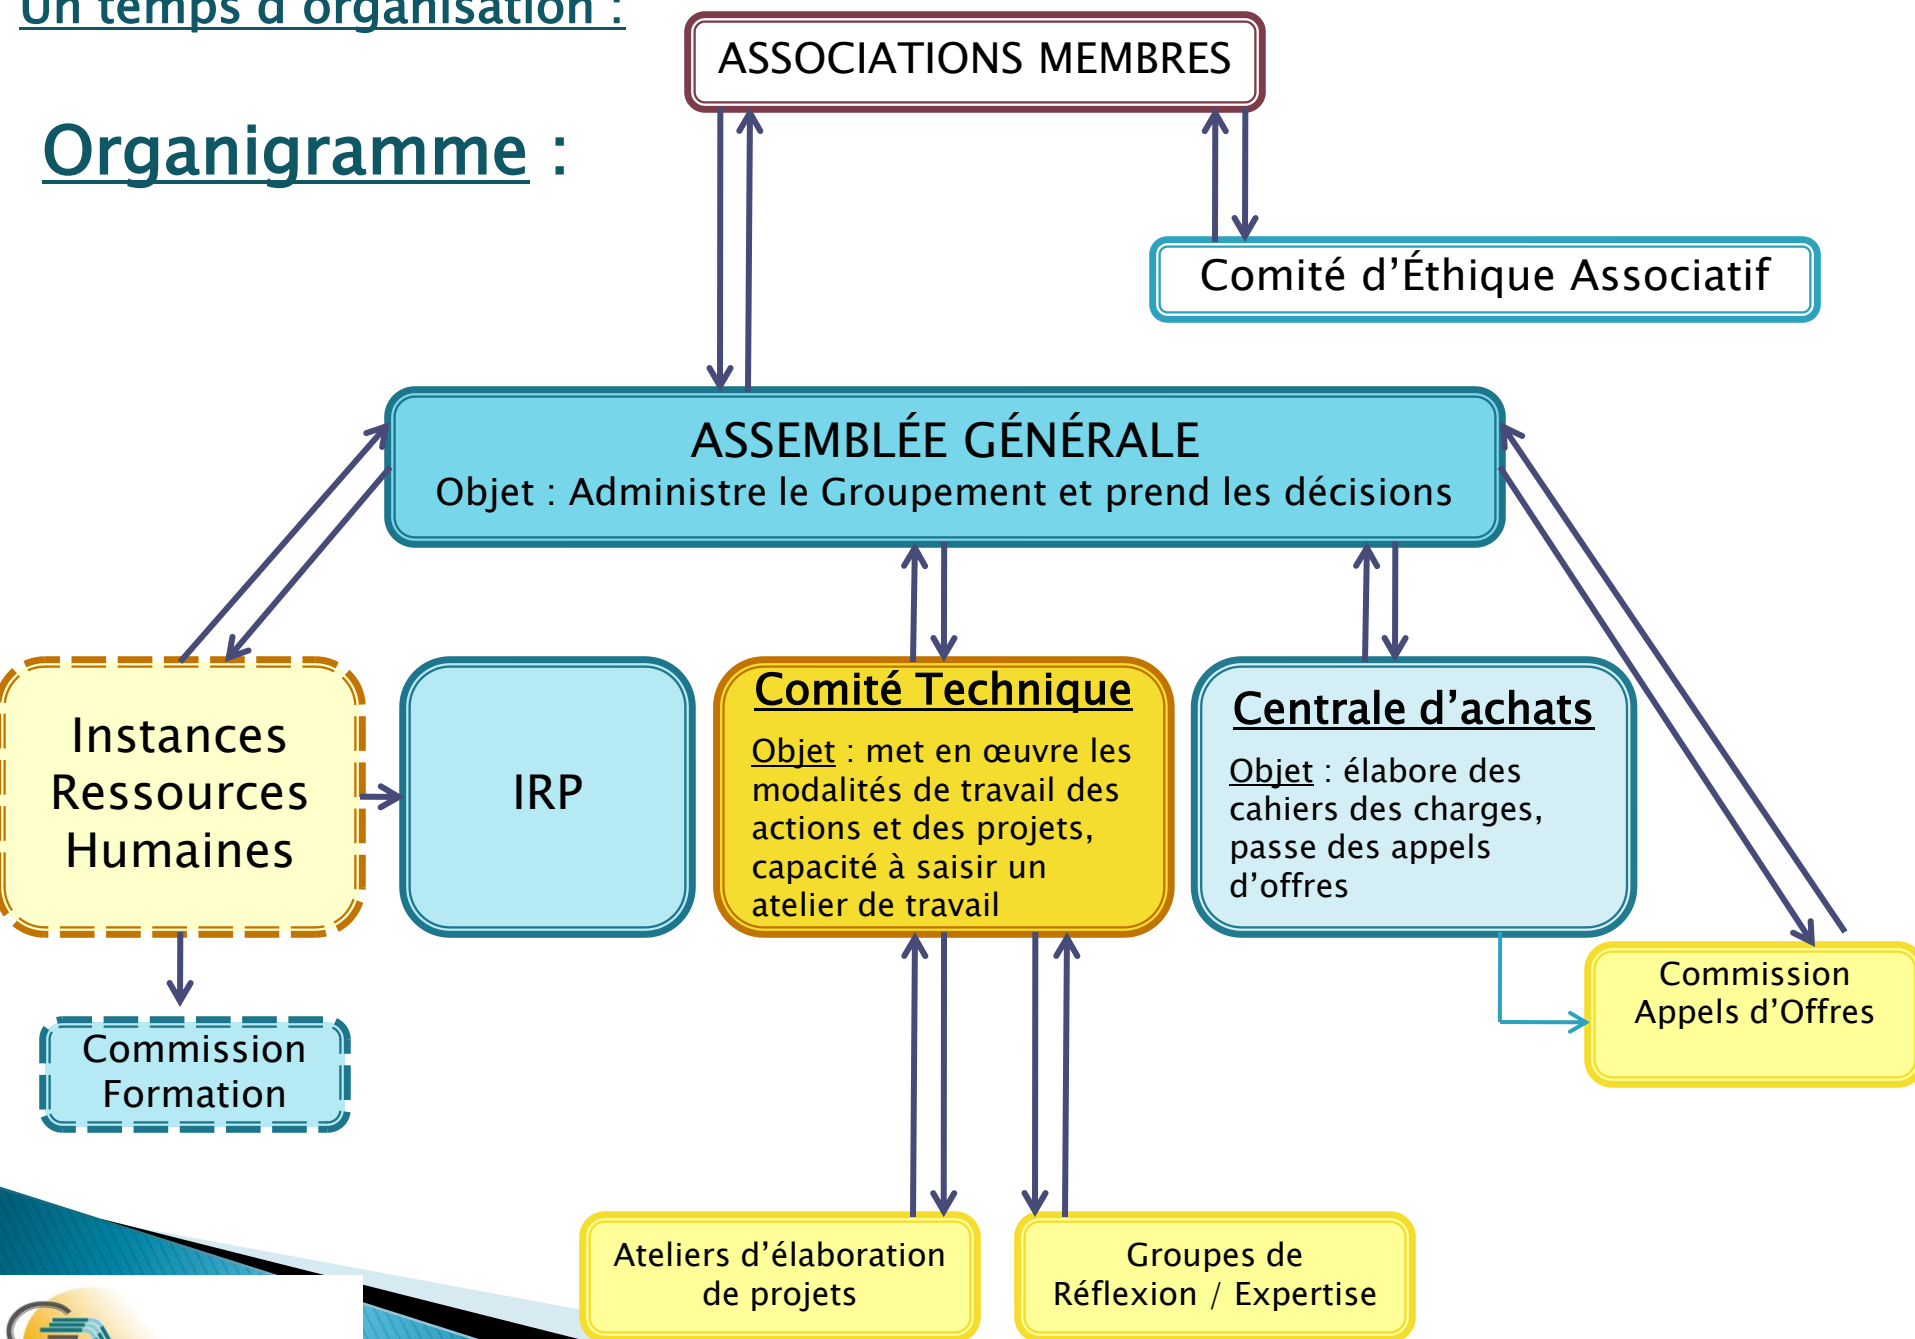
Un temps d'organisation :

Organigramme :

ASSOCIATIONS MEMBRES

Comité d'Éthique Associatif

ASSEMBLÉE GÉNÉRALE
Objet : Administre le Groupement et prend les décisions

Instances Ressources Humaines

IRP

Comité Technique
Objet : met en œuvre les modalités de travail des actions et des projets, capacité à saisir un atelier de travail

Centrale d'achats
Objet : élabore des cahiers des charges, passe des appels d'offres

Commission Formation

Commission Appels d'Offres

Ateliers d'élaboration de projets

Groupes de Réflexion / Expertise